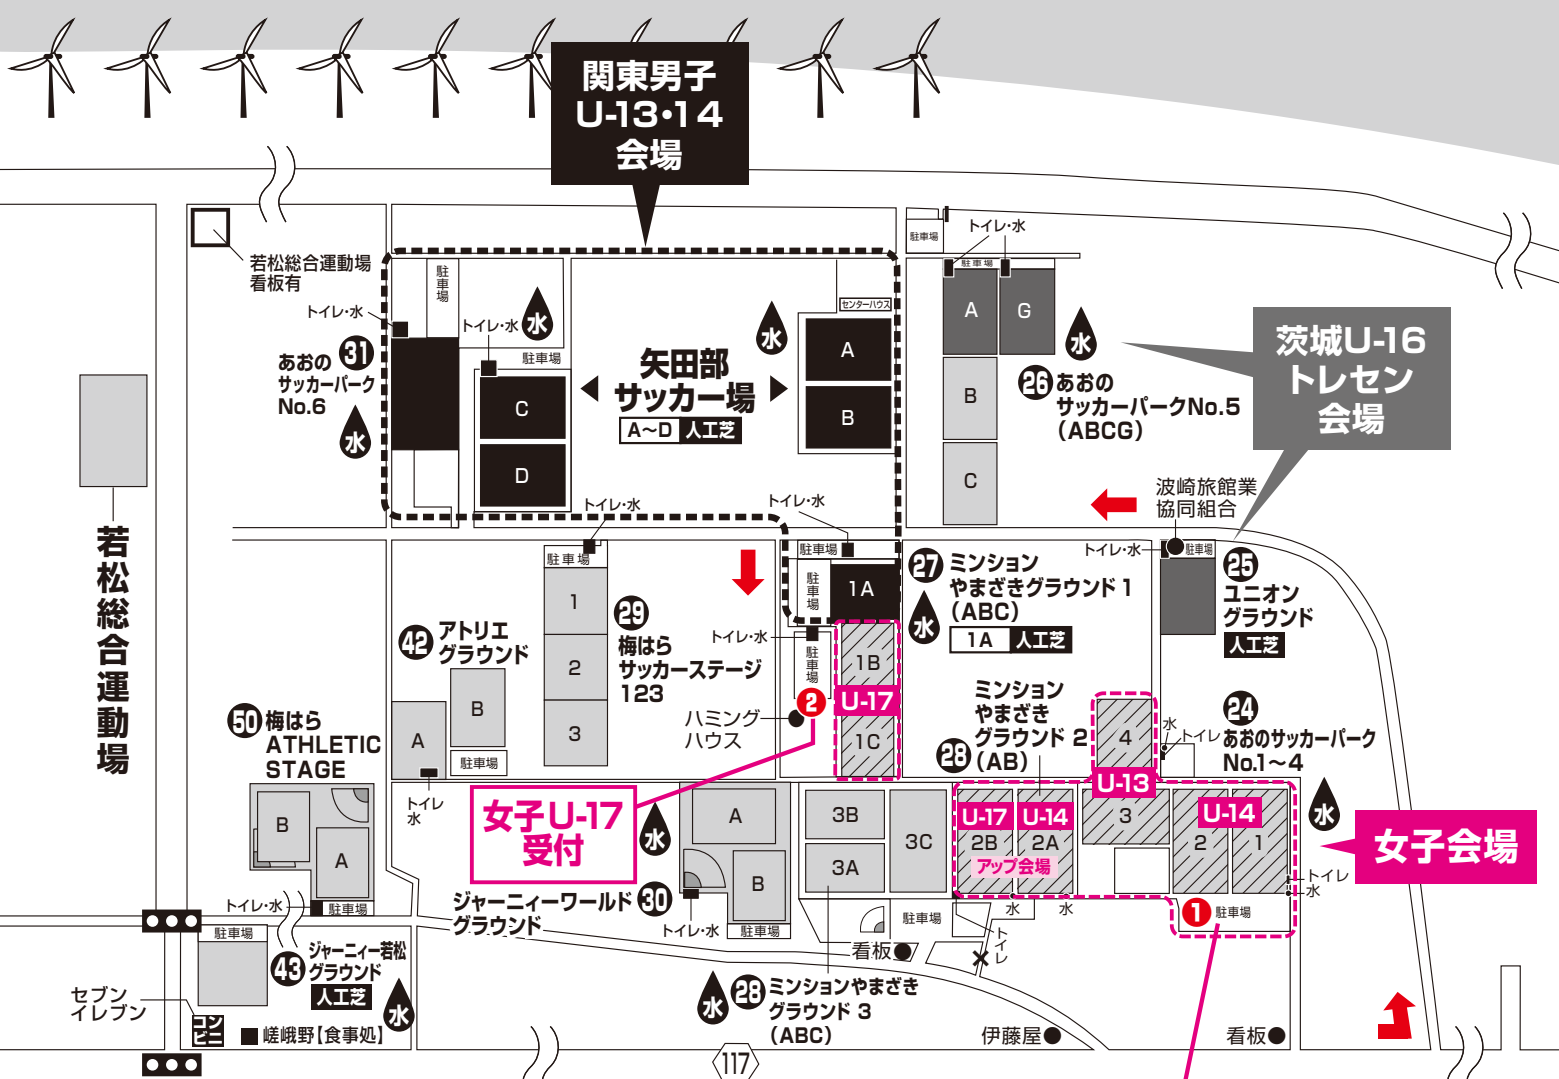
関東男子 U-13•14 会場

若松総合運動場 看板有

トイレ・水

31 あおの サッカーパーク No.6

水

駐車場

トイレ・水

水

駐車場

C

D

矢田部 サッカー場

A~D 人工芝

センターハウス

A

B

水

トイレ・水

駐車場

A

G

B

C

水

26 あおの サッカーパークNo.5 (ABCG)

茨城U-16 トレセン 会場

波崎旅館業 協同組合

若松総合運動場

トイレ・水

トイレ・水

駐車場

1

2

3

29 梅はら サッカーステージ 123

駐車場

1A

トイレ・水

駐車場

1B

U-17

1C

2

ハミング ハウス

27 ミンション やまざきグラウンド 1 (ABC)

1A 人工芝

水

トイレ・水

駐車場

25 ユニオン グラウンド 人工芝

42 アトリエ グラウンド

A

B

駐車場

50 梅はら ATHLETIC STAGE

B

A

トイレ 水

女子U-17 受付

水

A

B

3B

3C

3A

ミンション やまざき グラウンド 2 28 (AB)

4

U-13

U-17

U-14

2B

2A

アップ会場

3

U-14

2

1

水

トイレ

24 あおのサッカーパーク No.1~4

水

女子会場

トイレ 水

トイレ・水

駐車場

ジャーニィーワールド 30 グラウンド

トイレ・水

駐車場

駐車場

水

水

1 駐車場

トイレ

看板

駐車場

43 ジャーニィー若松 グラウンド 人工芝

水

セブン イレブン

コンビニ

嵯峨野【食事処】

水

28 ミンションやまざき グラウンド 3 (ABC)

117

伊藤屋

看板